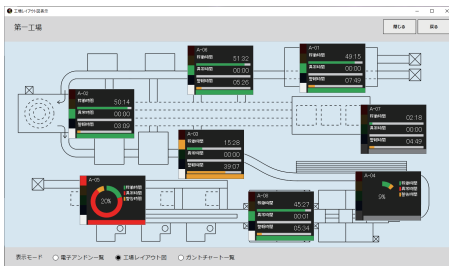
工場レイアウト図表示

第一工場

閉じる

戻る

A-06
稼働時間 51:32
異常時間 00:00
待機時間 00:00

A-01
稼働時間 49:15
異常時間 00:00
待機時間 07:42

A-02
稼働時間 50:14
異常時間 00:00
待機時間 03:02

A-07
稼働時間 02:18
異常時間 00:00
待機時間 04:49

A-03
稼働時間 15:28
異常時間 00:00
待機時間 39:07

A-05
稼働時間
異常時間
待機時間
20%

A-08
稼働時間 45:27
異常時間 00:01
待機時間 05:34

A-04
稼働時間
異常時間
待機時間
3%

表示モード ○ 電子アンドン一覧 ● 工場レイアウト図 ○ ガントチャート一覧